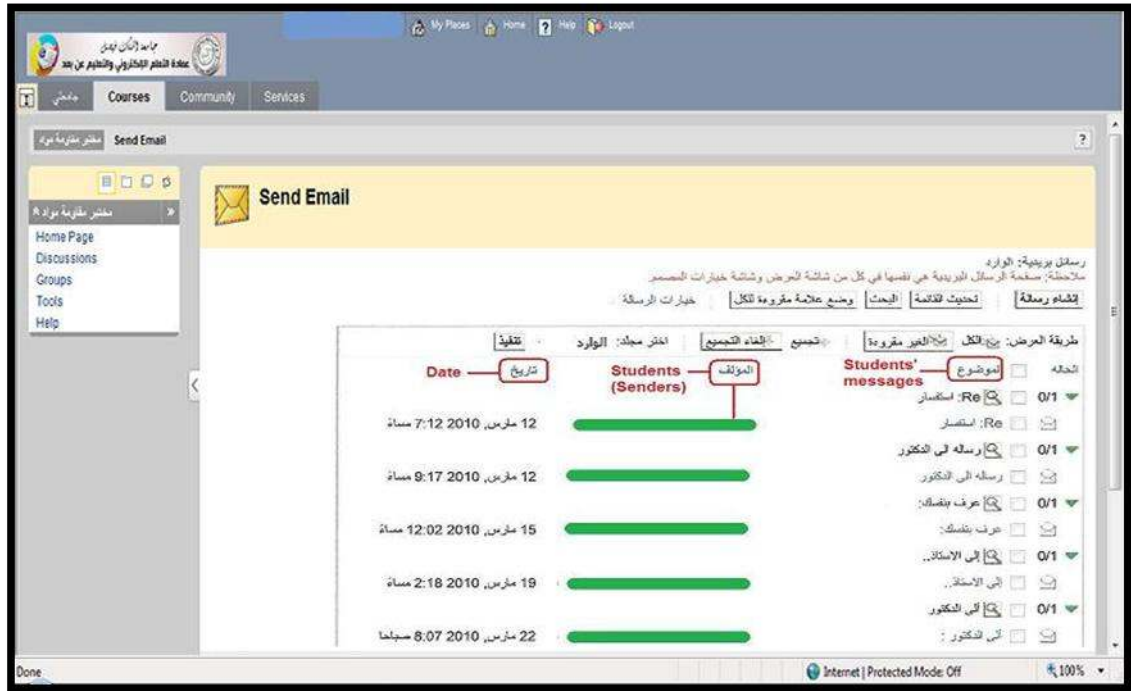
جامعة الملك فيصل
عمادة التعلم الإلكتروني والتعليم عن بعد

My Places Home Help Logout

جامعتي Courses Community Services

مختبر مقارنة مواد Send Email

?

مختبر مقارنة مواد 8

Home Page
Discussions
Groups
Tools
Help

Send Email

رسائل بريدية: الوارد
ملاحظة: صفحة الرسائل البريدية هي نفسها في كل من شاشة العرض وشاشة خيارات المصمم

إنشاء رسالة | تحديث القائمة | البحث | وضع علامة مقروءة للكل | خيارات الرسالة

طريقة العرض: الكل | الغير مقروءة | تجميع | إلغاء التجميع | اختر مجلد: الوارد | تنفيذ

الحالة | موضوع | المؤلف | تاريخ

Students' messages
Students (Senders)
Date

0/1 Re: استفسار
Re: استفسار
12 مارس, 2010 7:12 مساءً

0/1 رساله الى الدكتور
رساله الى الدكتور
12 مارس, 2010 9:17 مساءً

0/1 عرف بنفسك:
عرف بنفسك:
15 مارس, 2010 12:02 مساءً

0/1 إلى الاستاذ..
إلى الاستاذ..
19 مارس, 2010 2:18 مساءً

0/1 الى الدكتور
الى الدكتور :
22 مارس, 2010 8:07 صباحاً

Done
Internet | Protected Mode: Off
100%